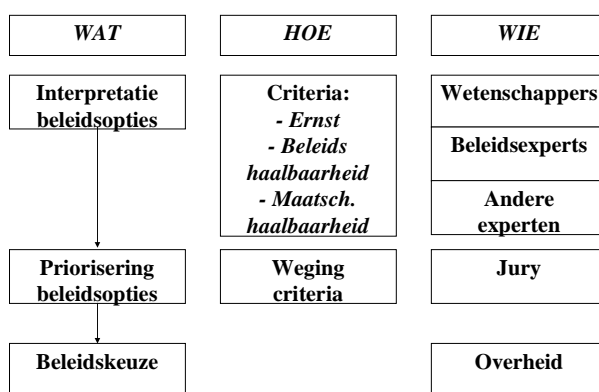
WAT

HOE

WIE

Interpretatie beleidsopties

Criteria:
- Ernst
- Beleids haalbaarheid
- Maatsch. haalbaarheid

Wetenschappers

Beleidsexperts

Andere experten

Priorisering beleidsopties

Weging criteria

Jury

Beleidskeuze

Overheid